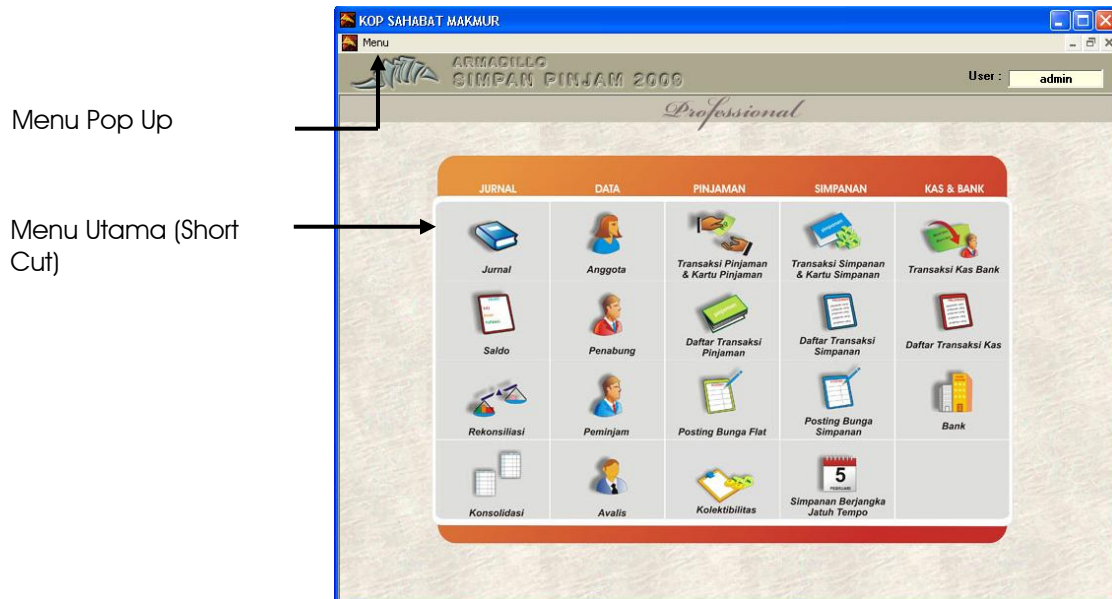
Menu Pop Up

Menu Utama (Short Cut)

KOP SAHABAT MAKMUR

Menu

ARMADILLO
SIMPAN PINJAM 2009

User : admin

Professional

| JURNAL | DATA | PINJAMAN | SIMPANAN | KAS & BANK |
|---|---|---|---|---|
| Jurnal | Anggota | Transaksi Pinjaman & Kartu Pinjaman | Transaksi Simpanan & Kartu Simpanan | Transaksi Kas Bank |
| Saldo | Penabung | Daftar Transaksi Pinjaman | Daftar Transaksi Simpanan | Daftar Transaksi Kas |
| Rekonsiliasi | Peminjam | Posting Bunga Flat | Posting Bunga Simpanan | Bank |
| Konsolidasi | Avalis | Kolektibilitas | Simpanan Berjangka Jatuh Tempo | |

5